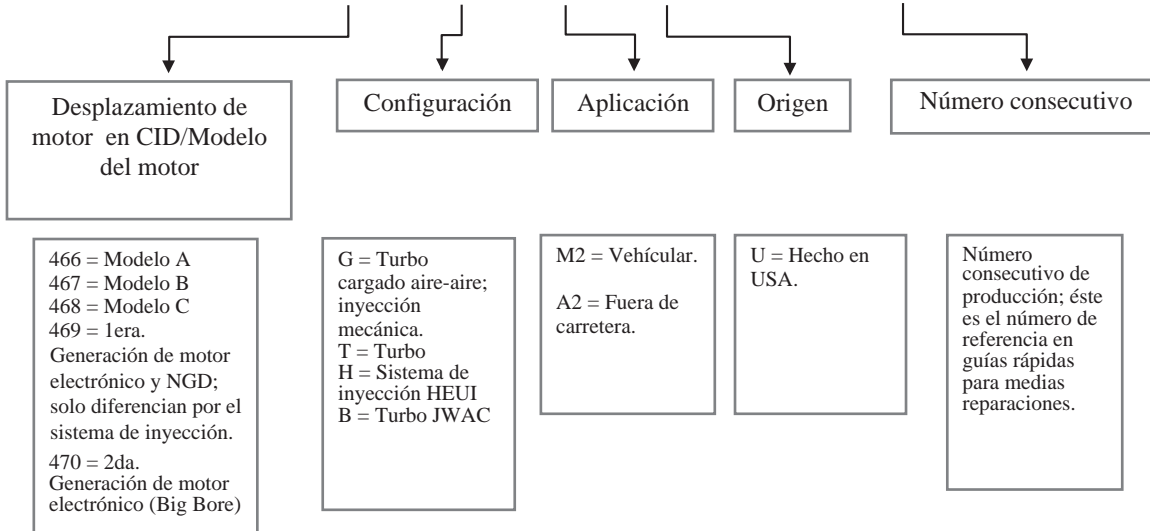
Desplazamiento de motor en CID/Modelo del motor

Configuración

Aplicación

Origen

Número consecutivo

466 = Modelo A
467 = Modelo B
468 = Modelo C
469 = 1era. Generación de motor electrónico y NGD; solo diferencian por el sistema de inyección.
470 = 2da. Generación de motor electrónico (Big Bore)

G = Turbo cargado aire-aire; inyección mecánica.
T = Turbo
H = Sistema de inyección HEUI
B = Turbo JWAC

M2 = Vehícular.

A2 = Fuera de carretera.

U = Hecho en USA.

Número consecutivo de producción; éste es el número de referencia en guías rápidas para medias reparaciones.